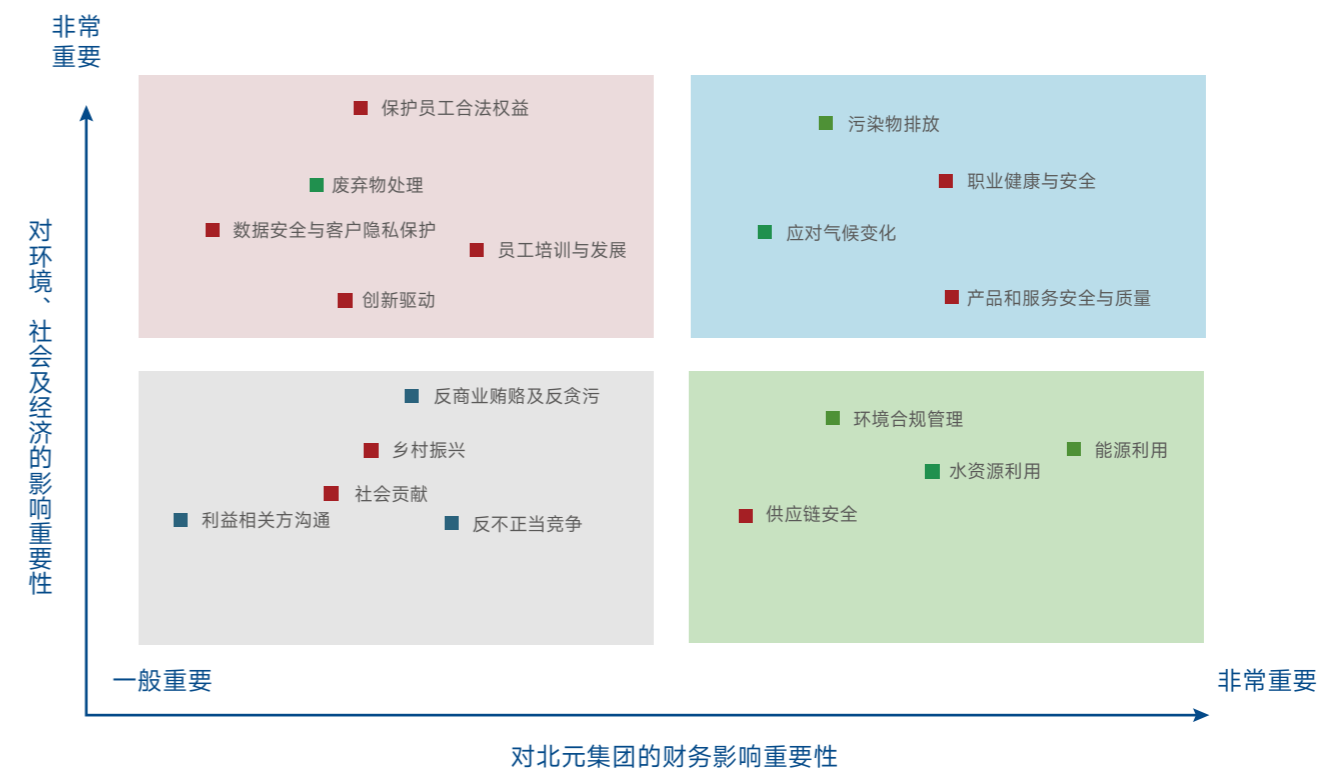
非常重要

对环境、社会及经济的影响重要性

保护员工合法权益
废弃物处理
数据安全与客户隐私保护
员工培训与发展
创新驱动

污染物排放
职业健康与安全
应对气候变化
产品和服务安全与质量

反商业贿赂及反贪污
乡村振兴
社会贡献
利益相关方沟通
反不正当竞争

环境合规管理
能源利用
水资源利用
供应链安全

一般重要
非常重要

对北元集团的财务影响重要性